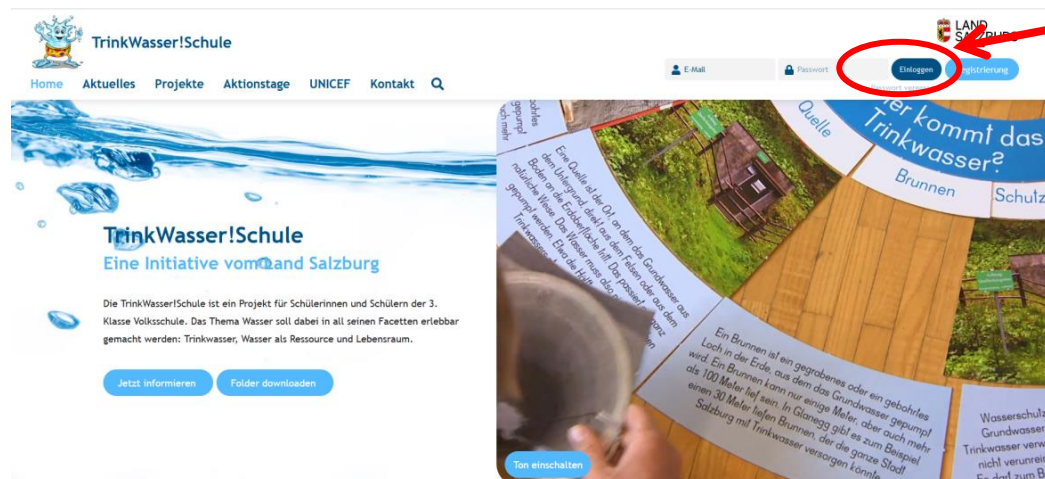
TrinkWasser!Schule

LAND SALZBURG

Home Aktuelles Projekte Aktionstage UNICEF Kontakt

E-Mail Passwort Einloggen Registrierung

TrinkWasser!Schule
Eine Initiative vom Land Salzburg

Die TrinkWasser!Schule ist ein Projekt für Schülerinnen und Schülern der 3. Klasse Volksschule. Das Thema Wasser soll dabei in all seinen Facetten erlebbar gemacht werden: Trinkwasser, Wasser als Ressource und Lebensraum.

Jetzt informieren Folder downloaden

Woher kommt das Trinkwasser?

Quelle

Brunnen

Schutz

Eine Quelle ist der Ort, an dem das Grundwasser aus dem Untergrund (Boden) aus dem Felsen oder aus dem Boden an die Erdoberfläche tritt. Das passiert ganz natürliche Weise. Das Wasser muss also nicht gepumpt werden. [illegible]

Ein Brunnen ist ein gegrabenes oder ein gebohrtes Loch in der Erde, aus dem das Grundwasser gepumpt wird. Ein Brunnen kann nur einige Meter, aber auch mehr als 100 Meter tief sein. In Glanegg gibt es zum Beispiel einen 30 Meter tiefen Brunnen, der die ganze Stadt Salzburg mit Trinkwasser versorgen könnte.

Wasserschutz Grundwasser Trinkwasser verw nicht verunrei Teil zum B

Ton einschalten